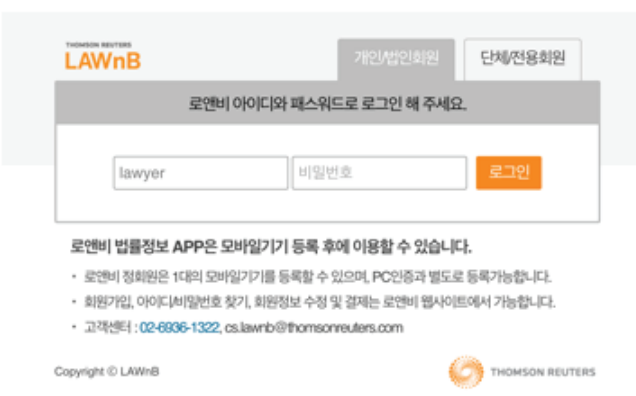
THOMSON REUTERS
LAWnB

개인/법인회원

단체/전용회원

로앤비 아이디와 패스워드로 로그인 해 주세요.

lawyer

비밀번호

로그인

로앤비 법률정보 APP은 모바일기기 등록 후에 이용할 수 있습니다.

• 로앤비 정회원은 1대의 모바일기기를 등록할 수 있으며, PC인증과 별도로 등록가능합니다.

• 회원가입, 아이디/비밀번호 찾기, 회원정보 수정 및 결제는 로앤비 웹사이트에서 가능합니다.

• 고객센터 : 02-6936-1322, cs.lawnb@thomsonreuters.com

Copyright © LAWnB

THOMSON REUTERS